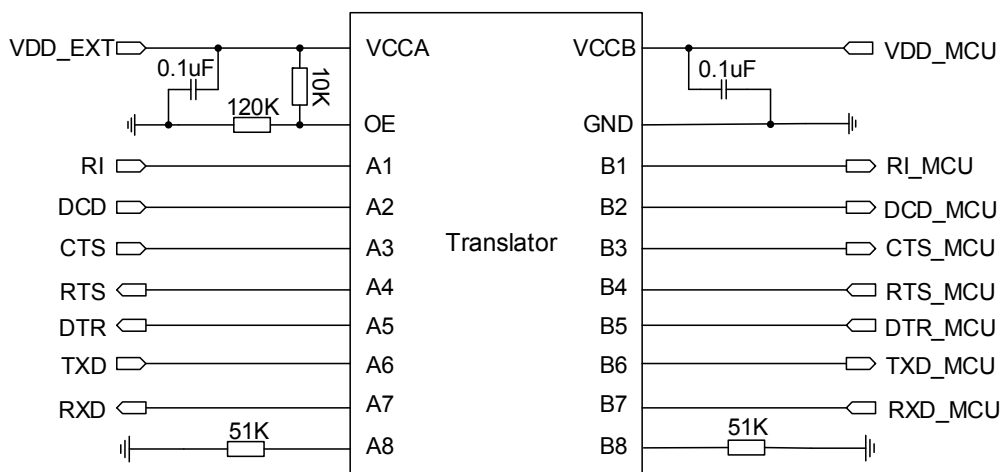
VDD_EXT
0.1uF
10K
120K
VCCA
OE
A1
A2
A3
A4
A5
A6
A7
A8
RI
DCD
CTS
RTS
DTR
TXD
RXD
51K
Translator
VCCB
GND
B1
B2
B3
B4
B5
B6
B7
B8
0.1uF
VDD_MCU
RI_MCU
DCD_MCU
CTS_MCU
RTS_MCU
DTR_MCU
TXD_MCU
RXD_MCU
51K